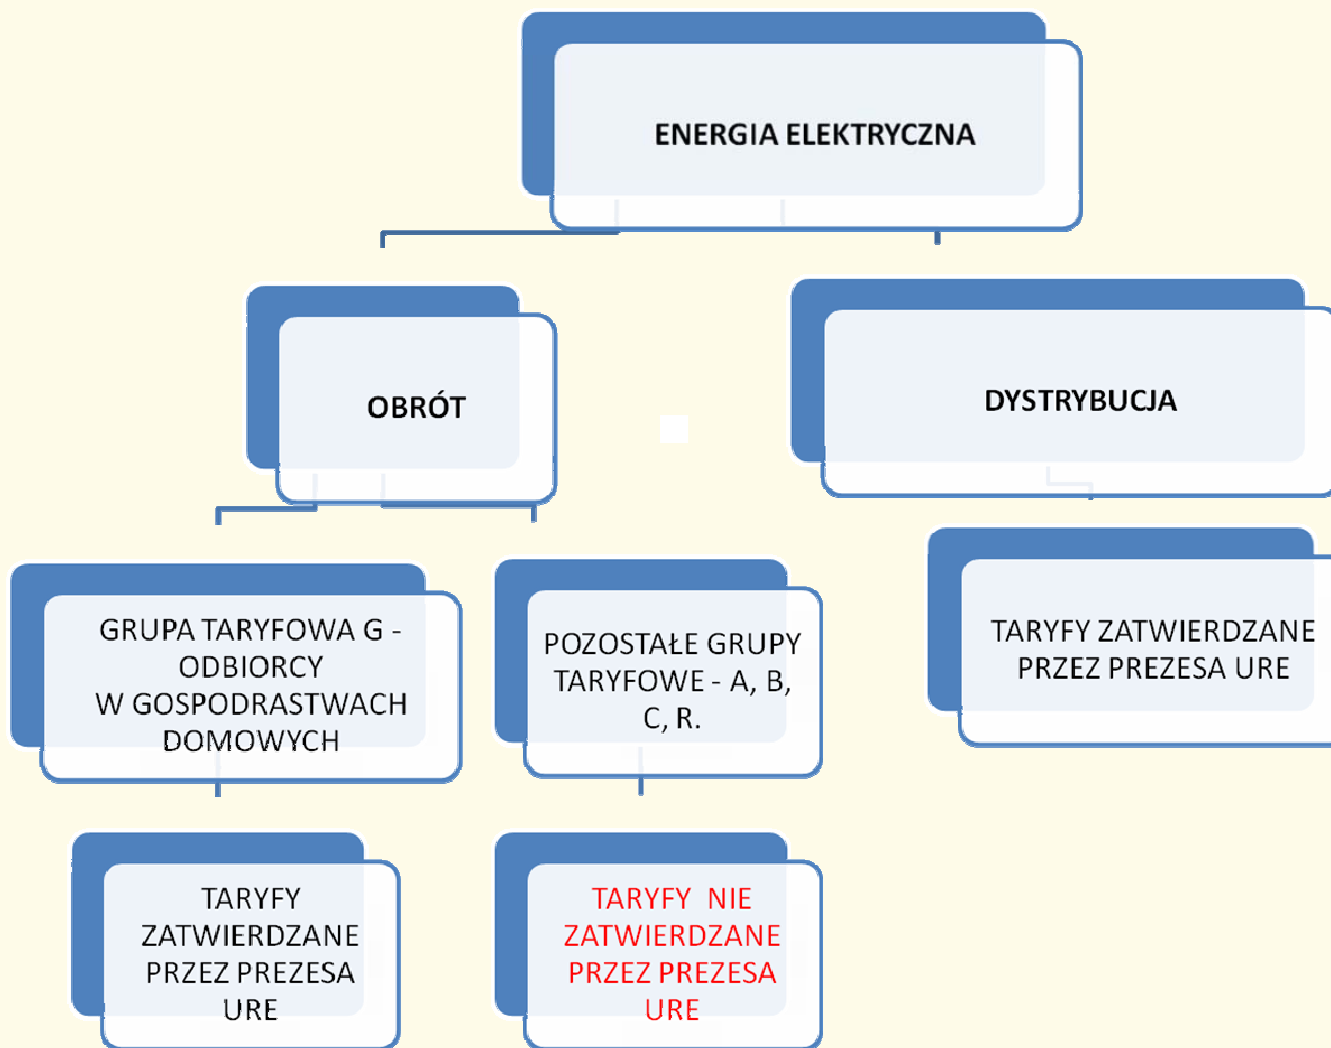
ENERGIA ELEKTRYCZNA

OBRÓT

DYSTRYBUCJA

GRUPA TARYFOWA G - ODBIORCY W GOSPODRASTWACH DOMOWYCH

POZOSTAŁE GRUPY TARYFOWE - A, B, C, R.

TARYFY ZATWIERDZANE PRZEZ PREZESA URE

TARYFY ZATWIERDZANE PRZEZ PREZESA URE

TARYFY NIE ZATWIERDZANE PRZEZ PREZESA URE